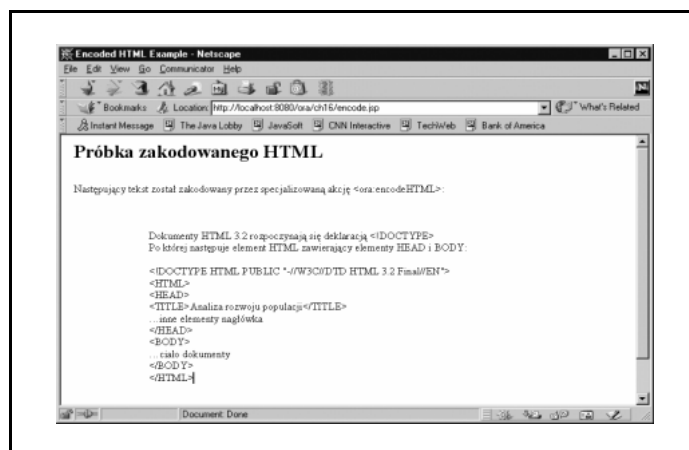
Encoded HTML Example - Netscape
File Edit View Go Communicator Help
Bookmarks Location: http://localhost:8080/ora/ch16/encode.jsp What's Related
Instant Message The Java Lobby JavaSoft CNN Interactive TechWeb Bank of America

Próbka zakodowanego HTML

Następujący tekst został zakodowany przez specjalizowaną akcję <ora:encodeHTML>:

Dokumenty HTML 3.2 rozpoczynają się deklaracją <!DOCTYPE>
Po której następuje element HTML zawierający elementy HEAD i BODY:

<!DOCTYPE HTML PUBLIC "-//W3C//DTD HTML 3.2 Final//EN">
<HTML>
<HEAD>
<TITLE>Analiza rozwoju populacji</TITLE>
...inne elementy nagłówka
</HEAD>
<BODY>
...ciało dokumentu
</BODY>
</HTML>

Document: Done